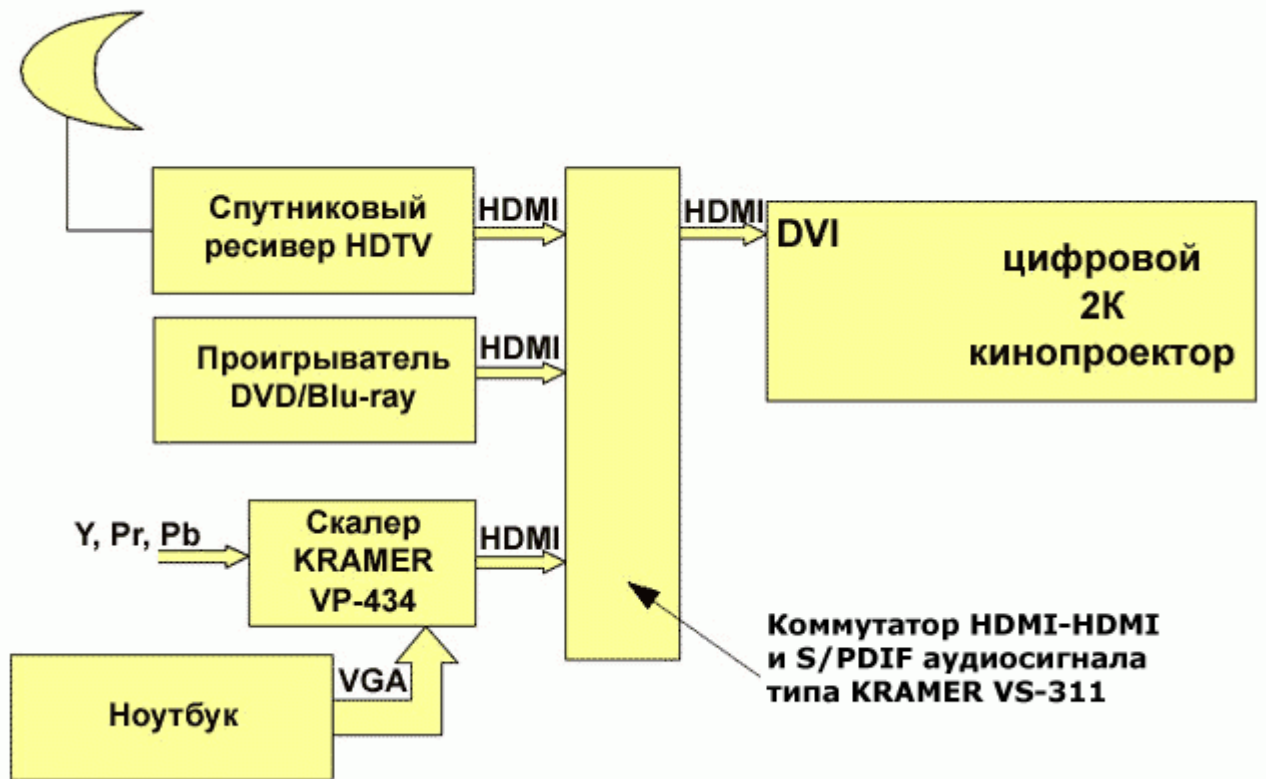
Спутниковый ресивер HDTV

HDMI

HDMI

DVI

цифровой
2K
кинопроектор

Проигрыватель DVD/Blu-ray

HDMI

Y, Pr, Pb

Скалер KRAMER VP-434

HDMI

Коммутатор HDMI-HDMI и S/PDIF аудиосигнала типа KRAMER VS-311

VGA

Ноутбук